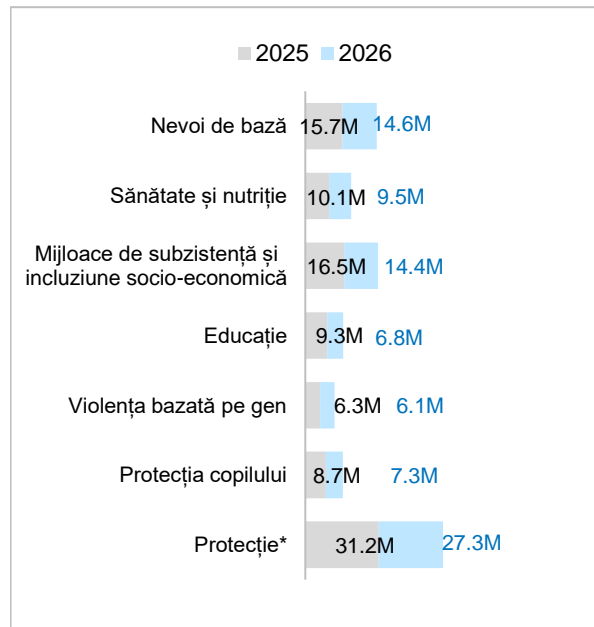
2025 2026

Nevoi de bază 15.7M 14.6M

Sănătate și nutriție 10.1M 9.5M

Mijloace de subzistență și incluziune socio-economică 16.5M 14.4M

Educație 9.3M 6.8M

Violența bazată pe gen 6.3M 6.1M

Protecția copilului 8.7M 7.3M

Protecție* 31.2M 27.3M